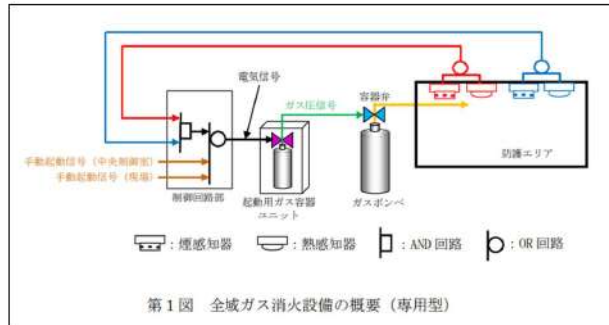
電気信号

ガス圧信号

容器弁

手動起動信号（中央制御室）

手動起動信号（現場）

制御回路部

起動用ガス容器ユニット

ガスボンベ

防護エリア

：煙感知器　：熱感知器　：AND 回路　：OR 回路

第１図　全域ガス消火設備の概要（専用型）